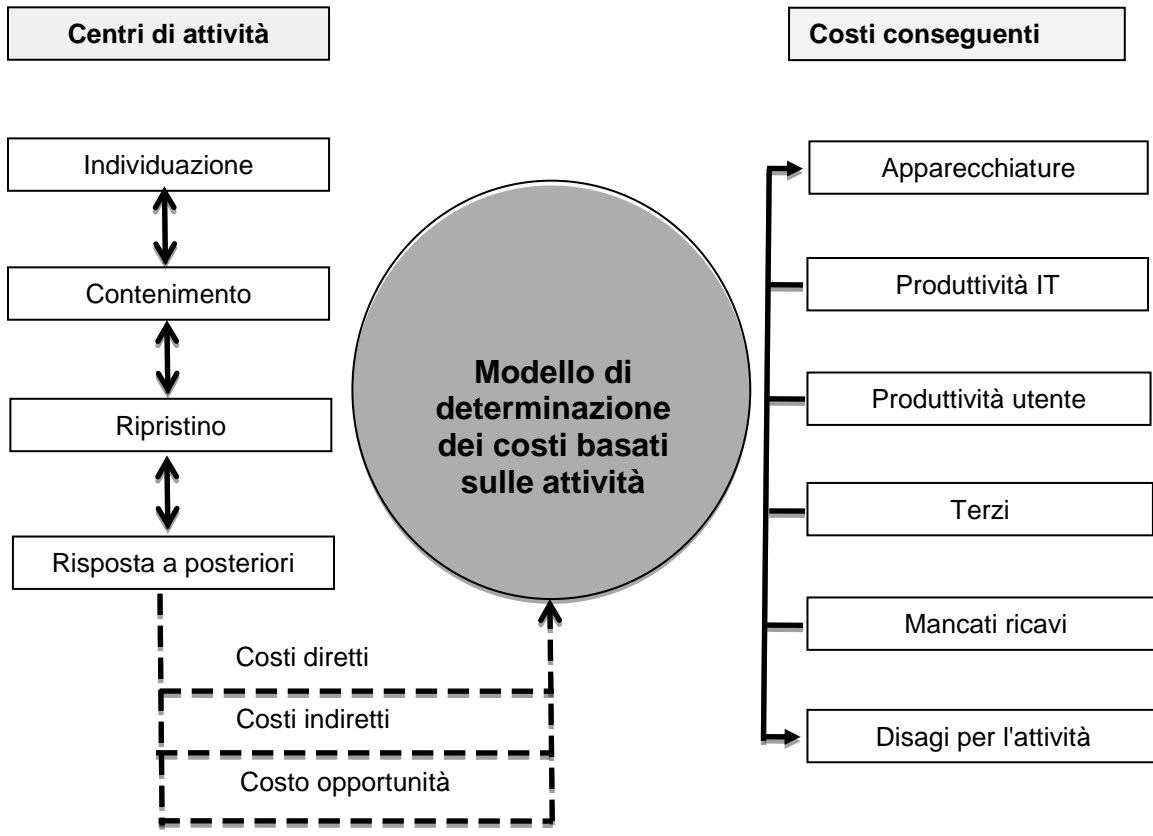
Centri di attività

Costi conseguenti

Individuazione

Contenimento

Ripristino

Risposta a posteriori

Modello di determinazione dei costi basati sulle attività

Costi diretti

Costi indiretti

Costo opportunità

Apparecchiature

Produttività IT

Produttività utente

Terzi

Mancati ricavi

Disagi per l'attività